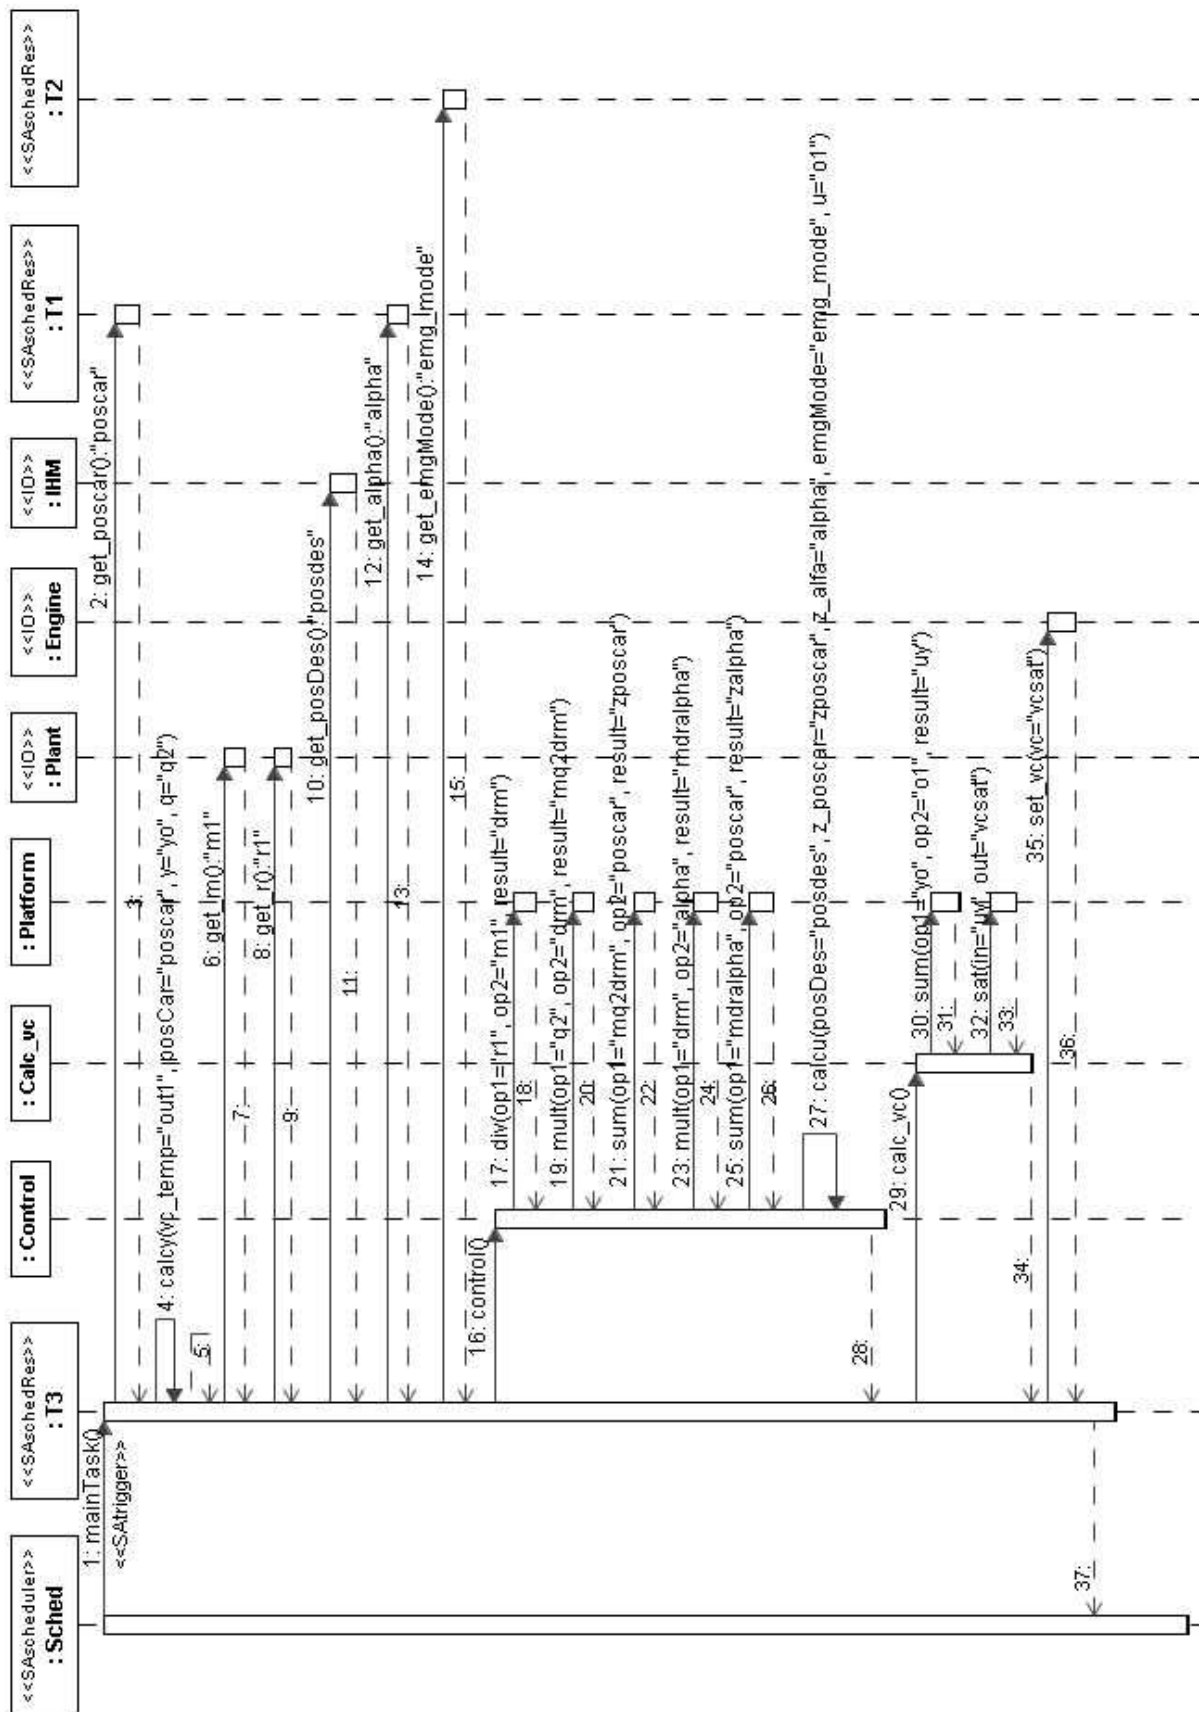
<<SAschedRes>>
: T2

<<SAschedRes>>
: T1

<<IO>>
: IHM

<<IO>>
: Engine

<<IO>>
: Plant

: Platform

: Calc_vc

: Control

<<SAschedRes>>
: T3

<<SAscheduler>>
: Sched

1: mainTask()
<<SAtrigger>>
2: get_poscar():"poscar"
3:
4: calcy(vp_temp="out1", posCar="poscar", y="yo", q="q2")
5:
6: get_lm():"m1"
7:
8: get_r():"r1"
9:
10: get_posDes():"posdes"
11:
12: get_alpha():"alpha"
13:
14: get_emgMode():"emg_mode"
15:
16: control()
17: div(op1="r1", op2="m1", result="drm")
18:
19: mult(op1="q2", op2="drm", result="mq2drm")
20:
21: sum(op1="mq2drm", op2="poscar", result="zposcar")
22:
23: mult(op1="drm", op2="alpha", result="mdralpha")
24:
25: sum(op1="mdralpha", op2="poscar", result="zalpha")
26:
27: calcu(posDes="posdes", z_poscar="zposcar", z_alfa="alpha", emgMode="emg_mode", u="o1")
28:
29: calc_vc()
30: sum(op1="yo", op2="o1", result="uy")
31:
32: sat(in="uy", out="vcsat")
33:
34:
35: set_vc(vc="vcsat")
36:
37: